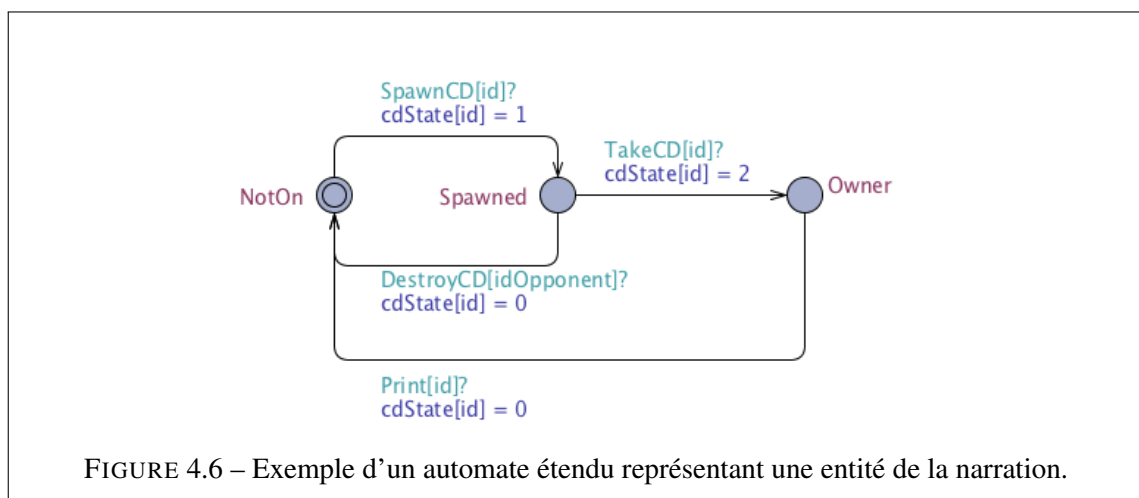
SpawnCD[id]?
cdState[id] = 1

TakeCD[id]?
cdState[id] = 2

NotOn

Spawned

Owner

DestroyCD[idOpponent]?
cdState[id] = 0

Print[id]?
cdState[id] = 0

FIGURE 4.6 – Exemple d'un automate étendu représentant une entité de la narration.